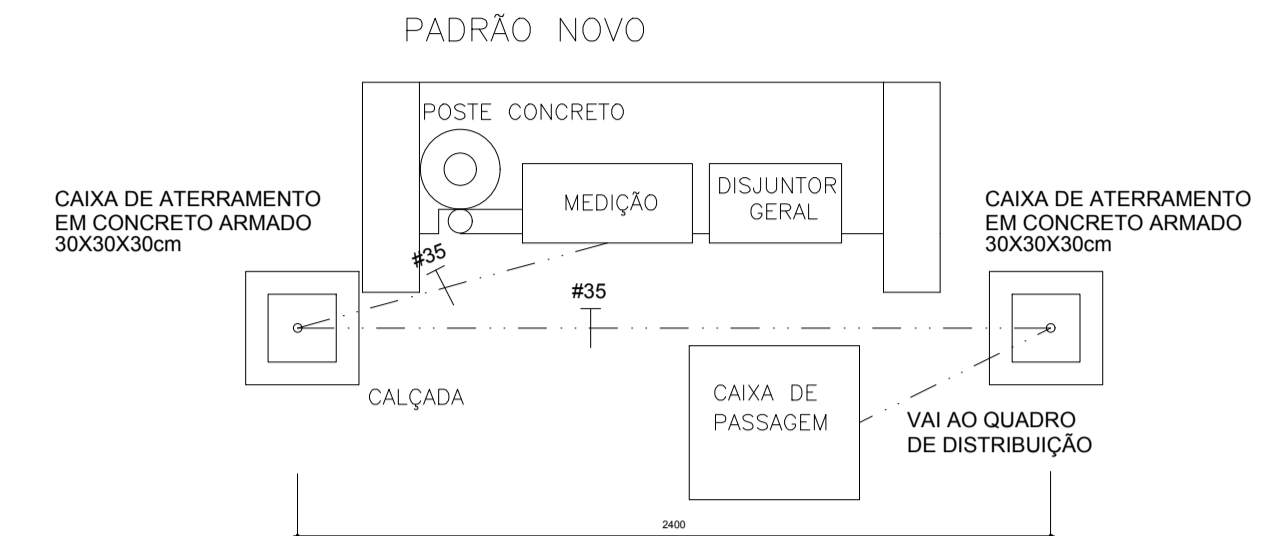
PADRÃO NOVO

POSTE CONCRETO

MEDIÇÃO

DISJUNTOR GERAL

CAIXA DE ATERRAMENTO EM CONCRETO ARMADO 30X30X30cm

CAIXA DE ATERRAMENTO EM CONCRETO ARMADO 30X30X30cm

#35

#35

CALÇADA

CAIXA DE PASSAGEM

VAI AO QUADRO DE DISTRIBUIÇÃO

2400